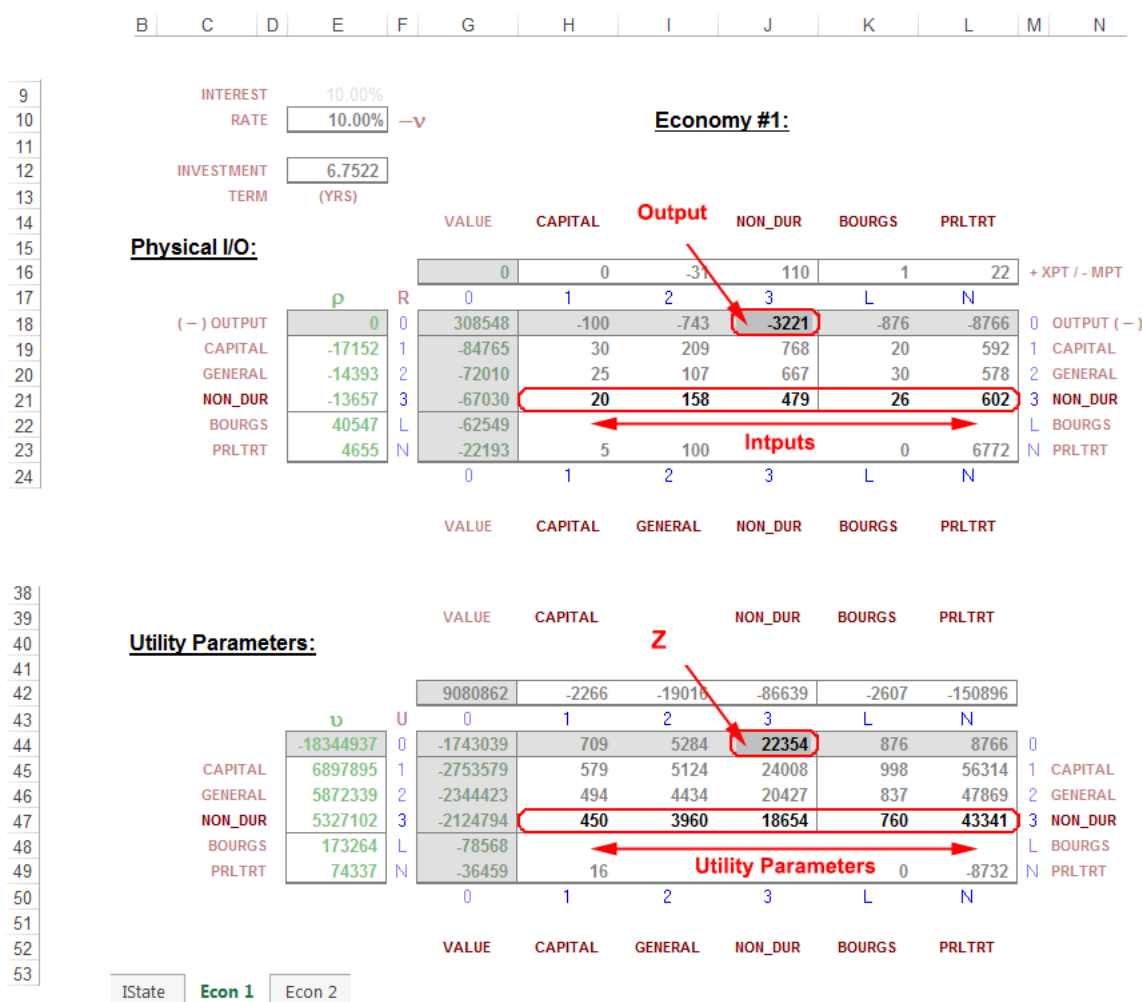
| B | C | D | E | F | G | H | I | J | K | L | M | N |
|---|---|---|---|---|---|---|---|---|---|---|---|---|

9 INTEREST 10.00%
10 RATE 10.00% $-\nu$ **Economy #1:**
11
12 INVESTMENT 6.7522
13 TERM (YRS)
14 VALUE CAPITAL Output NON_DUR BOURGS PRLTRT
15 **Physical I/O:**

| Row | | ρ | R | G | H | I | J | K | L | M | N |
|---|---|---|---|---|---|---|---|---|---|---|---|
| 16 | | | | 0 | 0 | -31 | 110 | 1 | 22 | | + XPT / - MPT |
| 17 | | ρ | R | 0 | 1 | 2 | 3 | L | N | | |
| 18 | ( – ) OUTPUT | 0 | 0 | 308548 | -100 | -743 | -3221 | -876 | -8766 | 0 | OUTPUT ( – ) |
| 19 | CAPITAL | -17152 | 1 | -84765 | 30 | 209 | 768 | 20 | 592 | 1 | CAPITAL |
| 20 | GENERAL | -14393 | 2 | -72010 | 25 | 107 | 667 | 30 | 578 | 2 | GENERAL |
| 21 | NON_DUR | -13657 | 3 | -67030 | 20 | 158 | 479 | 26 | 602 | 3 | NON_DUR |
| 22 | BOURGS | 40547 | L | -62549 | | | | | | L | BOURGS |
| 23 | PRLTRT | 4655 | N | -22193 | 5 | 100 | Intputs | 0 | 6772 | N | PRLTRT |
| 24 | | | | 0 | 1 | 2 | 3 | L | N | | |

VALUE CAPITAL GENERAL NON_DUR BOURGS PRLTRT

38
39 VALUE CAPITAL NON_DUR BOURGS PRLTRT
40 **Utility Parameters:** Z
41

| Row | | υ | U | G | H | I | J | K | L | M | N |
|---|---|---|---|---|---|---|---|---|---|---|---|
| 42 | | | | 9080862 | -2266 | -19018 | -86639 | -2607 | -150896 | | |
| 43 | | υ | U | 0 | 1 | 2 | 3 | L | N | | |
| 44 | | -18344937 | 0 | -1743039 | 709 | 5284 | 22354 | 876 | 8766 | 0 | |
| 45 | CAPITAL | 6897895 | 1 | -2753579 | 579 | 5124 | 24008 | 998 | 56314 | 1 | CAPITAL |
| 46 | GENERAL | 5872339 | 2 | -2344423 | 494 | 4434 | 20427 | 837 | 47869 | 2 | GENERAL |
| 47 | NON_DUR | 5327102 | 3 | -2124794 | 450 | 3960 | 18654 | 760 | 43341 | 3 | NON_DUR |
| 48 | BOURGS | 173264 | L | -78568 | | | | | | L | BOURGS |
| 49 | PRLTRT | 74337 | N | -36459 | 16 | | Utility Parameters | 0 | -8732 | N | PRLTRT |
| 50 | | | | 0 | 1 | 2 | 3 | L | N | | |

51
52 VALUE CAPITAL GENERAL NON_DUR BOURGS PRLTRT
53

IState | Econ 1 | Econ 2